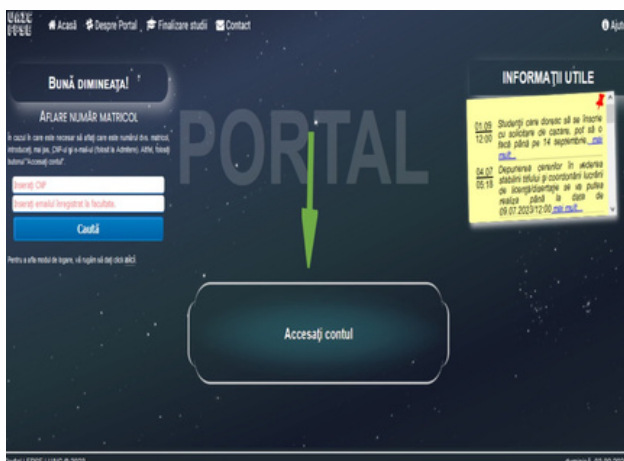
UAIC FPSE

Acasă Despre Portal Finalizare studii Contact

Ajut

BUNĂ DIMINEAȚA!

AFLARE NUMĂR MATRICOL

În cazul în care este necesar să aflați care este numărul dvs. matricol, introduceți, mai jos, CNP-ul și e-mail-ul (folosit la Admitere). Apoi, folosiți butonul "Accesați contul".

Inserați CNP

Inserați emailul înregistrat la facultate.

Caută

Pentru a afla modul de logare, vă rugăm să dați click aici.

PORTAL

Accesați contul

INFORMAȚII UTILE

01.09 12:00 Studenții care doresc să se înscrie cu solicitare de cazare, pot să o facă până pe 14 septembrie... mai mult...

04.07 05:18 Depunerea cererilor în vederea stabilirii titlului și coordonării lucrării de licență/disertație se va putea realiza până la data de 09.07.2023/12:00 mai mult...

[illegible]